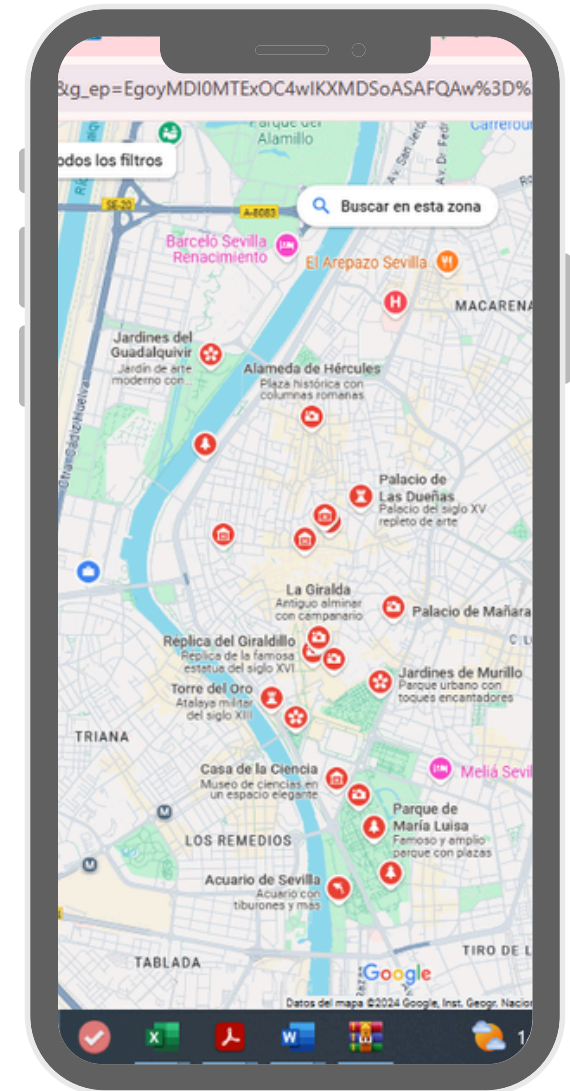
&g_ep=EgoyMDI0MTExOC4wIKXMDSoASAFQAw%3D%

odos los filtros

Parque del Alamillo

Carrefour

SE-20

A-8083

Buscar en esta zona

Barceló Sevilla Renacimiento

El Arepazo Sevilla

MACARENA

Jardines del Guadalquivir
Jardín de arte moderno con...

Alameda de Hércules
Plaza histórica con columnas romanas

Palacio de Las Dueñas
Palacio del siglo XV repleto de arte

La Giralda
Antiguo alminar con campanario

Palacio de Mañara

Réplica del Giraldillo
Réplica de la famosa estatua del siglo XVI

Jardines de Murillo
Parque urbano con toques encantadores

Torre del Oro
Atalaya militar del siglo XIII

TRIANA

Meliá Sevil

Casa de la Ciencia
Museo de ciencias en un espacio elegante

Parque de María Luisa
Famoso y amplio parque con plazas

LOS REMEDIOS

Acuario de Sevilla
Acuario con tiburones y más

TABLADA

TIRO DE L

Google

Datos del mapa ©2024 Google, Inst. Geogr. Nacion